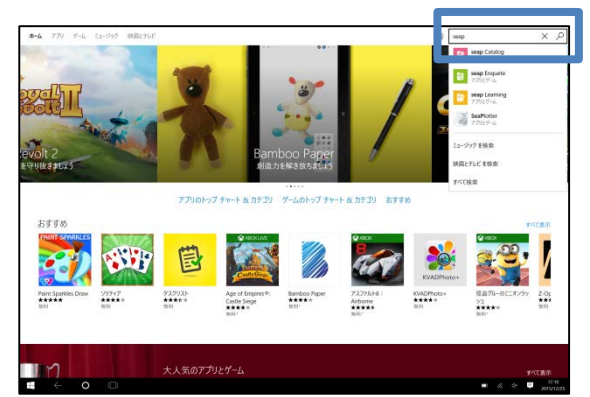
ホーム アプリ ゲーム ミュージック 映画とテレビ

seap

seap Catalog

seap Enquete
アプリ ゲーム

seap Learning
アプリ ゲーム

SeaPlotter
アプリ ゲーム

ミュージックを検索

映画とテレビを検索

すべて検索

Royal Revolt II

evolt 2

Bamboo Paper
創造力を解き放とう

アプリのトップ チャート & カテゴリ　ゲームのトップ チャート & カテゴリ　おすすめ

おすすめ

すべて表示

PAINT SPARKLES

XBOX LIVE

XBOX

XBOX

Paint Sparkles Draw
★★★★★
無料

ソリティア
★★★★☆
無料

タスクリスト
★★★★☆
無料

Age of Empires®: Castle Siege
★★★★☆
無料

Bamboo Paper
★★★★☆
無料

アスファルト 8：Airborne
★★★★★
無料

KVADPhoto+
★★★★☆
無料

怪盗グルーのミニオンラッシュ
★★★★★
無料

Z-Op

大人気のアプリとゲーム

すべて表示

17:18
2015/12/25